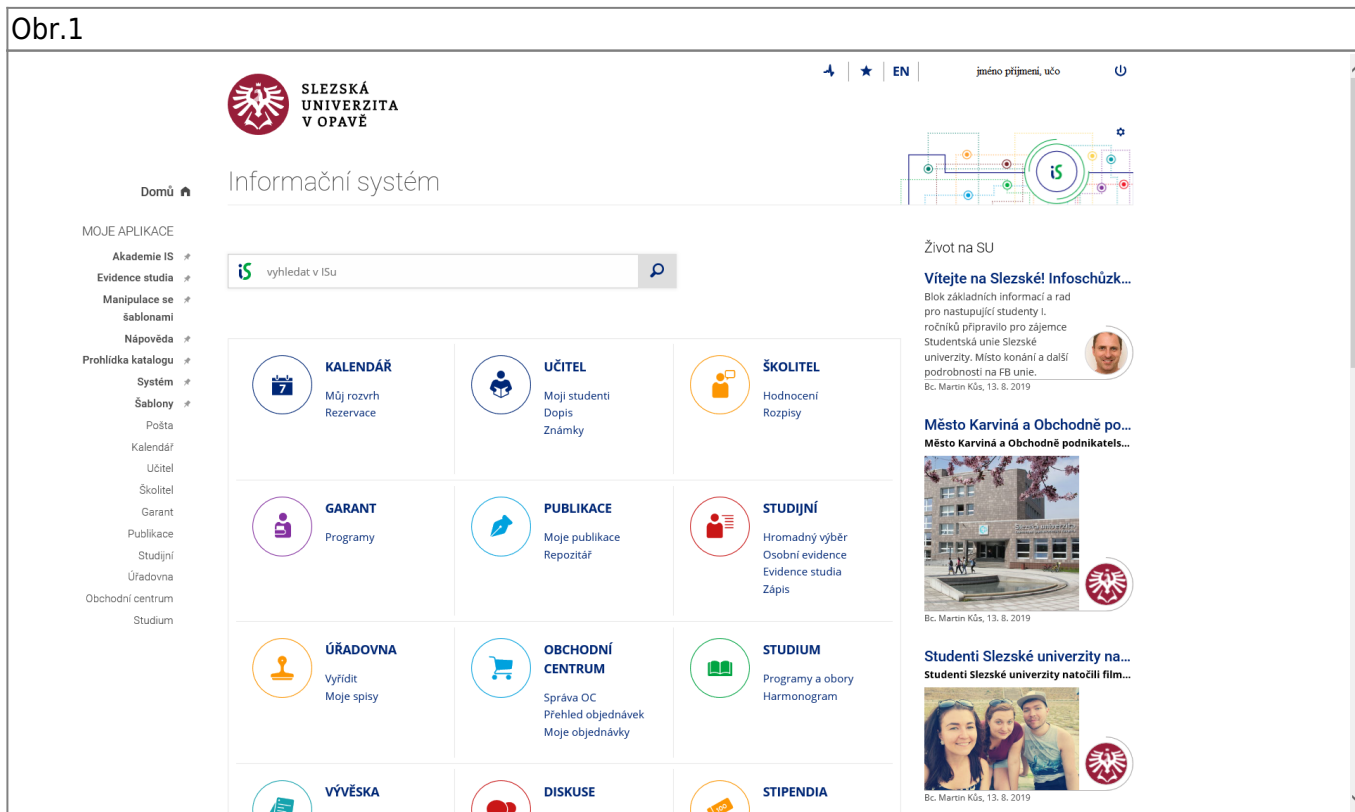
Obr.1

SLEZSKÁ UNIVERZITA V OPAVĚ

EN

jméno příjmení, učo

Informační systém

Domů

MOJE APLIKACE
Akademie IS
Evidence studia
Manipulace se šablonami
Nápověda
Prohlídka katalogu
Systém
Šablony
Pošta
Kalendář
Učitel
Školitel
Garant
Publikace
Studijní
Úřadovna
Obchodní centrum
Studium

vyhledat v ISu

KALENDÁŘ
Můj rozvrh
Rezervace

UČITEL
Moji studenti
Dopis
Známky

ŠKOLITEL
Hodnocení
Rozpisy

GARANT
Programy

PUBLIKACE
Moje publikace
Repozitář

STUDIJNÍ
Hromadný výběr
Osobní evidence
Evidence studia
Zápis

ÚŘADOVNA
Vyřídit
Moje spisy

OBCHODNÍ CENTRUM
Správa OC
Přehled objednávek
Moje objednávky

STUDIUM
Programy a obory
Harmonogram

VÝVĚSKA

DISKUSE

STIPENDIA

Život na SU

Vítejte na Slezské! Infoschůzk...
Blok základních informací a rad pro nastupující studenty I. ročníků připravilo pro zájemce Studentská unie Slezské univerzity. Místo konání a další podrobnosti na FB unie.
Bc. Martin Kůs, 13. 8. 2019

Město Karviná a Obchodně po...
Město Karviná a Obchodně podnikatels...
Bc. Martin Kůs, 13. 8. 2019

Studenti Slezské univerzity na...
Studenti Slezské univerzity natočili film...
Bc. Martin Kůs, 13. 8. 2019